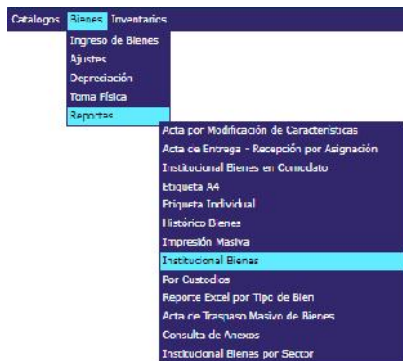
Catalogos Bienes Inventarios
Ingreso de Bienes
Ajustes
Depreciación
Toma Física
Reportes
Acta por Modificación de Caracteristicas
Acta de Entrega - Recepción por Asignación
Institucional Bienes en Comodato
Etiqueta A4
Etiqueta Individual
Histórico Bienes
Impresión Masiva
Institucional Bienes
Por Custodios
Reporte Excel por Tipo de Bien
Acta de Traspaso Masivo de Bienes
Consulta de Anexos
Institucional Bienes por Sector